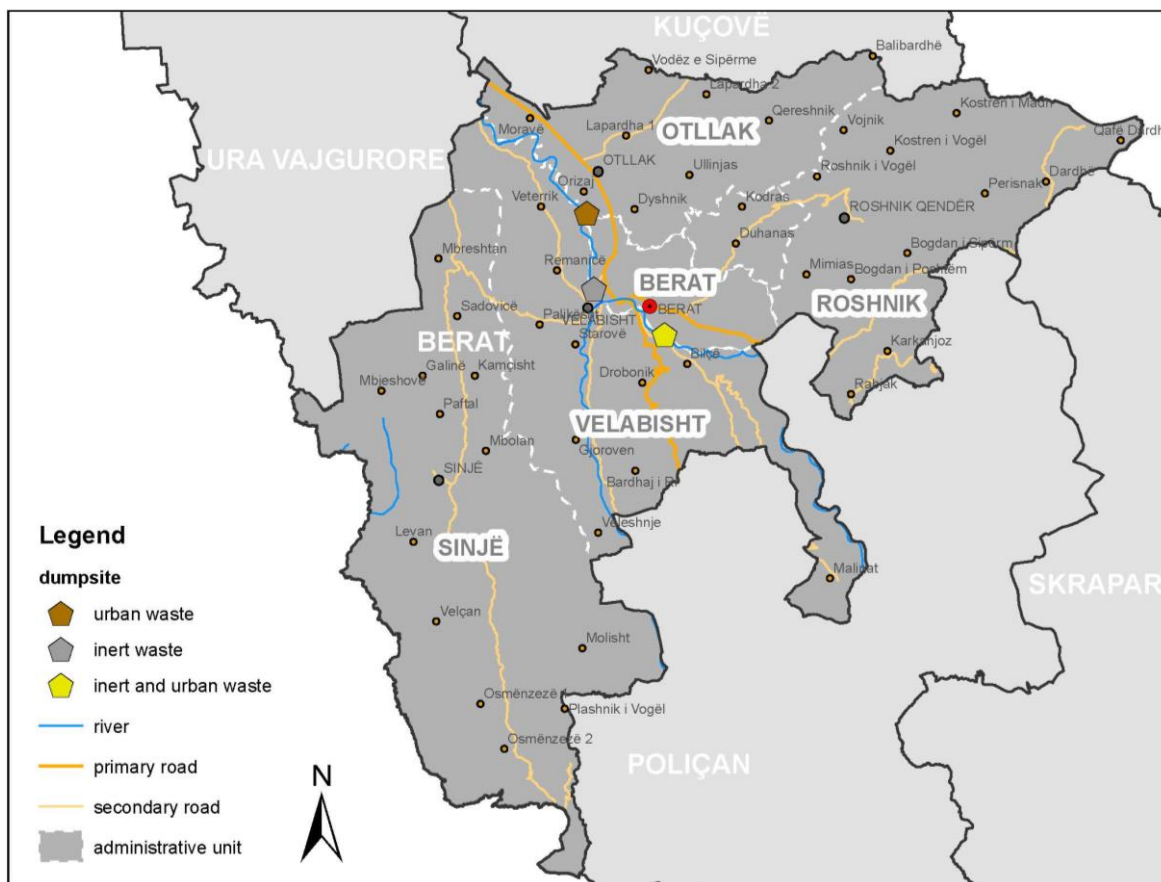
KUÇOVË

Vodëz e Sipërme

Balibardhë

Lapardha 2

Kostren i Madh

Qereshnik

Vojnik

Qafë Dardh

Moravë

Lapardha 1

OTLLAK

Kostren i Vogël

OTLLAK

Ullinjas

Roshnik i Vogël

URA VAJGURORE

Orizaj

Perisnak

Dardhë

Veterrik

Dyshnik

Kodras

ROSHNIK QENDËR

Duhanas

Mbreshtan

Bogdan i Sipërm

Remanicë

Mimias

Bogdan i Poshtëm

BERAT

Sadovicë

BERAT

ROSHNIK

Palikë

VELABISHT

BERAT

Starovë

Karkanjoz

Galinë

Kamçisht

Bilçë

Mbjeshovë

Drobonik

Raliqak

Paftal

VELABISHT

Mbolan

Gjoroven

SINJË

Bardhaj i R

Veleshnje

Levan

Legend

SINJË

dumpsite

urban waste

Malinat

inert waste

SKRAPAR

inert and urban waste

Velçan

river

Molisht

primary road

Osmënzezë 1

Plashnik i Vogël

Osmënzezë 2

N

POLIÇAN

secondary road

administrative unit